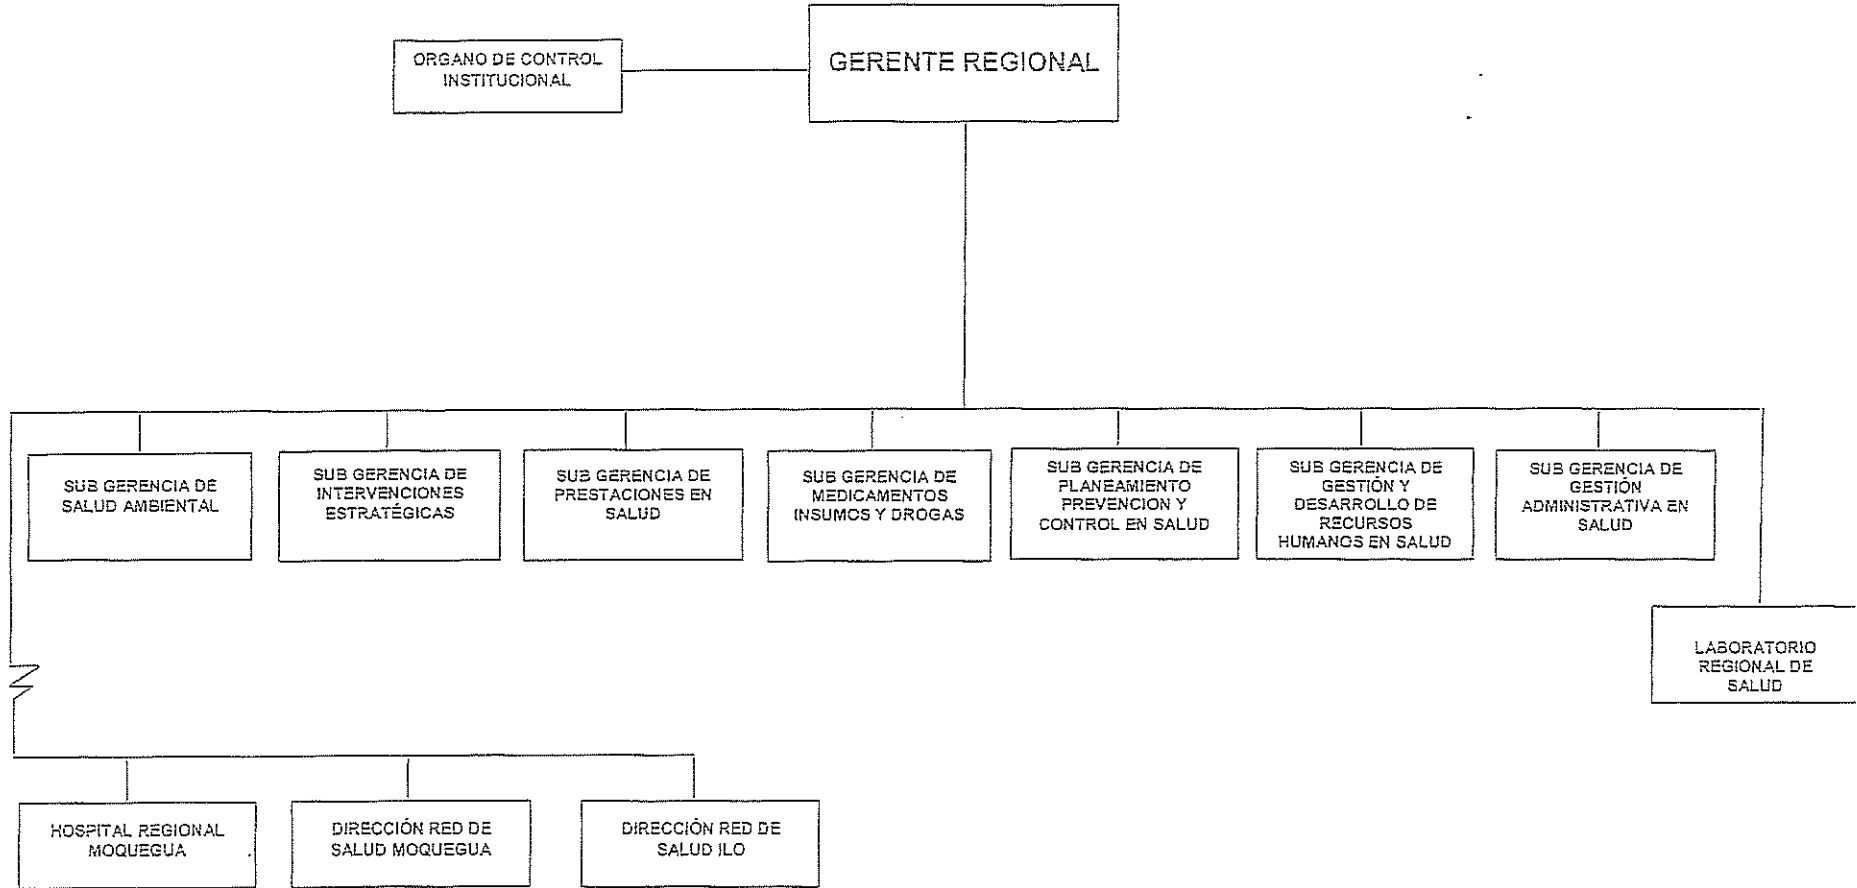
ORGANO DE CONTROL INSTITUCIONAL

GERENTE REGIONAL

SUB GERENCIA DE SALUD AMBIENTAL

SUB GERENCIA DE INTERVENCIONES ESTRATÉGICAS

SUB GERENCIA DE PRESTACIONES EN SALUD

SUB GERENCIA DE MEDICAMENTOS INSUMOS Y DROGAS

SUB GERENCIA DE PLANEAMIENTO PREVENCION Y CONTROL EN SALUD

SUB GERENCIA DE GESTIÓN Y DESARROLLO DE RECURSOS HUMANOS EN SALUD

SUB GERENCIA DE GESTIÓN ADMINISTRATIVA EN SALUD

LABORATORIO REGIONAL DE SALUD

HOSPITAL REGIONAL MOQUEGUA

DIRECCIÓN RED DE SALUD MOQUEGUA

DIRECCIÓN RED DE SALUD ILO